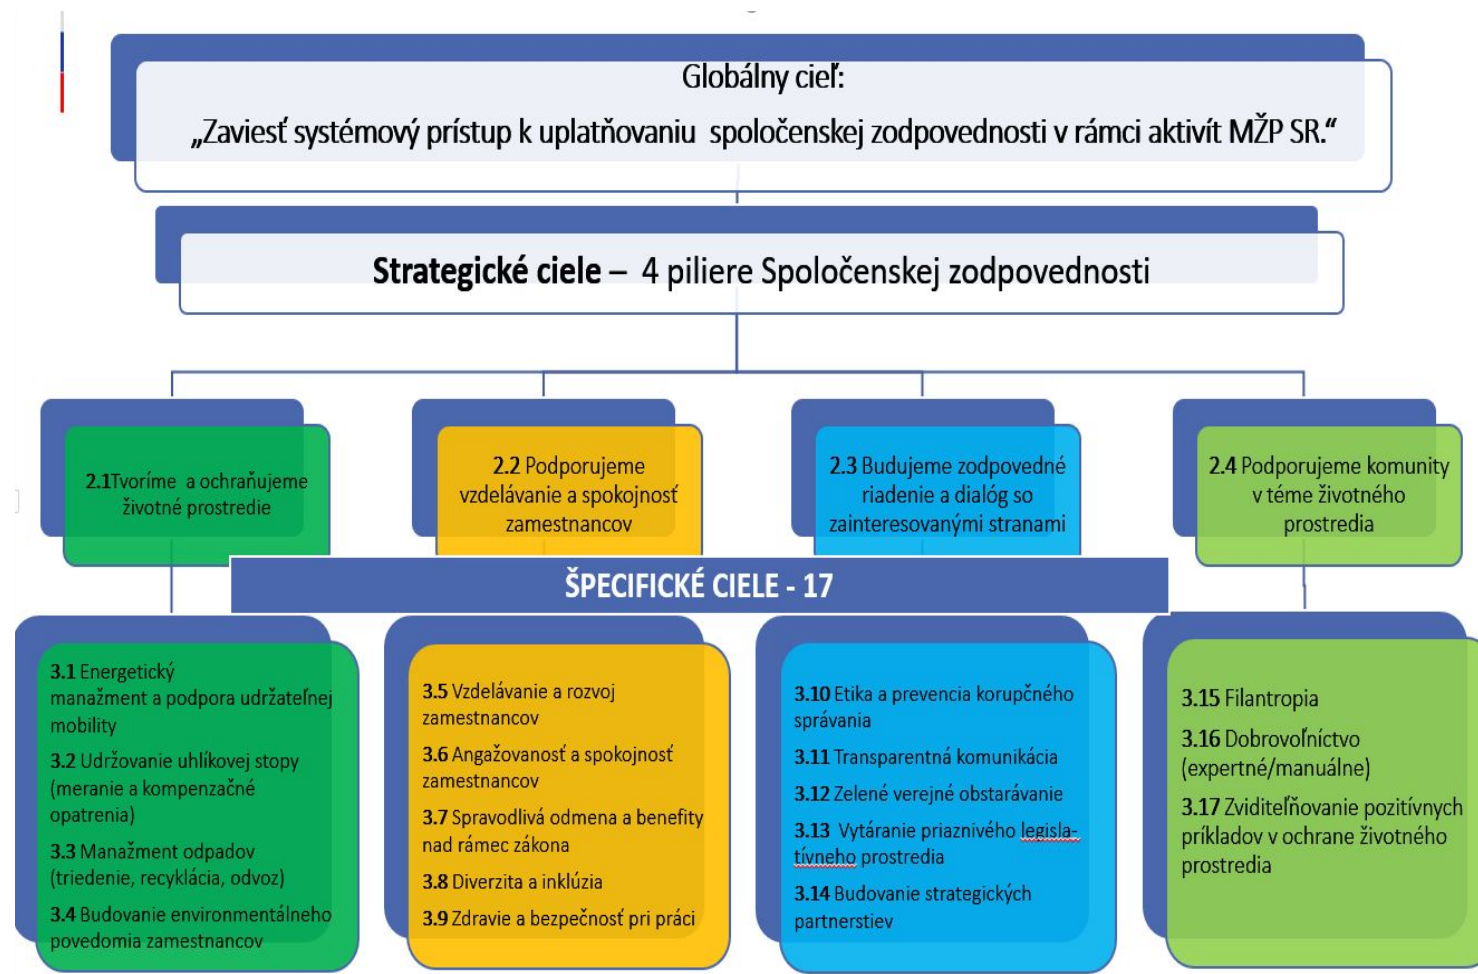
Globálny cieľ:
„Zaviesť systémový prístup k uplatňovaniu spoločenskej zodpovednosti v rámci aktivít MŽP SR."

Strategické ciele – 4 piliere Spoločenskej zodpovednosti

2.1 Tvoríme a ochraňujeme životné prostredie

2.2 Podporujeme vzdelávanie a spokojnosť zamestnancov

2.3 Budujeme zodpovedné riadenie a dialóg so zainteresovanými stranami

2.4 Podporujeme komunity v téme životného prostredia

ŠPECIFICKÉ CIELE - 17

3.1 Energetický manažment a podpora udržateľnej mobility
3.2 Udržovanie uhlíkovej stopy (meranie a kompenzačné opatrenia)
3.3 Manažment odpadov (triedenie, recyklácia, odvoz)
3.4 Budovanie environmentálneho povedomia zamestnancov

3.5 Vzdelávanie a rozvoj zamestnancov
3.6 Angažovanosť a spokojnosť zamestnancov
3.7 Spravodlivá odmena a benefity nad rámec zákona
3.8 Diverzita a inklúzia
3.9 Zdravie a bezpečnosť pri práci

3.10 Etika a prevencia korupčného správania
3.11 Transparentná komunikácia
3.12 Zelené verejné obstarávanie
3.13 Vytáranie priaznivého legislatívneho prostredia
3.14 Budovanie strategických partnerstiev

3.15 Filantropia
3.16 Dobrovoľníctvo (expertné/manuálne)
3.17 Zviditeľňovanie pozitívnych príkladov v ochrane životného prostredia